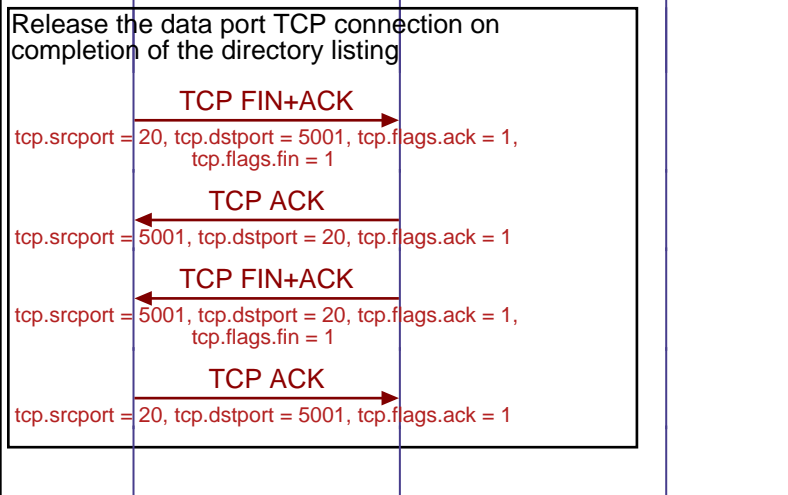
Release the data port TCP connection on completion of the directory listing

TCP FIN+ACK

tcp.srcport = 20, tcp.dstport = 5001, tcp.flags.ack = 1, tcp.flags.fin = 1

TCP ACK

tcp.srcport = 5001, tcp.dstport = 20, tcp.flags.ack = 1

TCP FIN+ACK

tcp.srcport = 5001, tcp.dstport = 20, tcp.flags.ack = 1, tcp.flags.fin = 1

TCP ACK

tcp.srcport = 20, tcp.dstport = 5001, tcp.flags.ack = 1